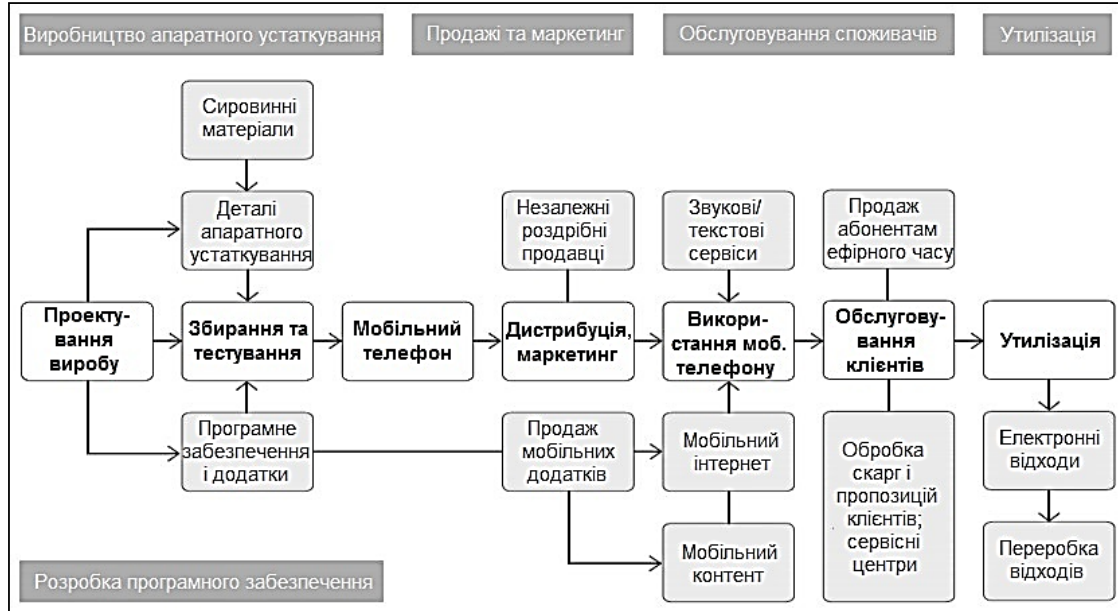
Виробництво апаратного устаткування

Продажі та маркетинг

Обслуговування споживачів

Утилізація

Сировинні матеріали

Деталі апаратного устаткування

Незалежні роздрібні продавці

Звукові/ текстові сервіси

Продаж абонентам ефірного часу

Проектування виробу

Збирання та тестування

Мобільний телефон

Дистрибуція, маркетинг

Використання моб. телефону

Обслуговування клієнтів

Утилізація

Програмне забезпечення і додатки

Продаж мобільних додатків

Мобільний інтернет

Обробка скарг і пропозицій клієнтів; сервісні центри

Електронні відходи

Мобільний контент

Переробка відходів

Розробка програмного забезпечення